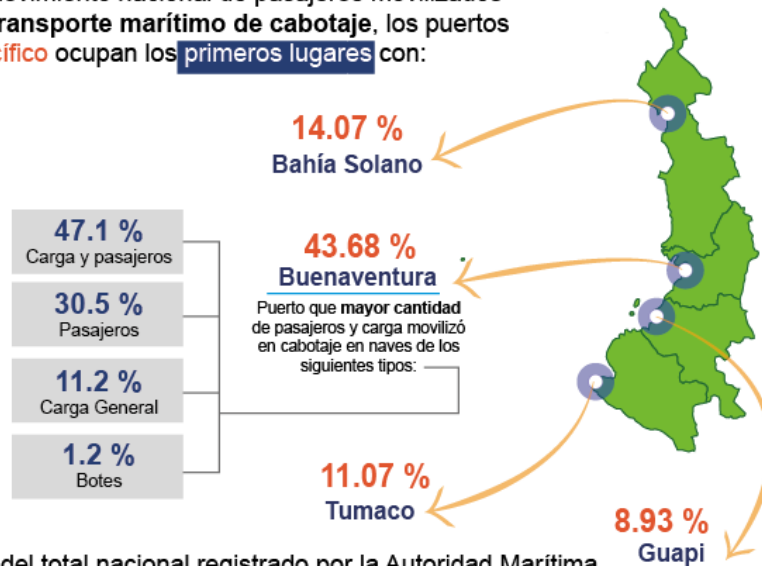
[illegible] transporte marítimo de cabotaje, los puertos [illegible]ífico ocupan los primeros lugares con:

14.07 %
Bahía Solano

47.1 %
Carga y pasajeros

30.5 %
Pasajeros

11.2 %
Carga General

1.2 %
Botes

43.68 %
Buenaventura
Puerto que mayor cantidad de pasajeros y carga movilizó en cabotaje en naves de los siguientes tipos:

11.07 %
Tumaco

8.93 %
Guapi

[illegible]del total nacional registrado por la Autoridad Marítima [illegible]